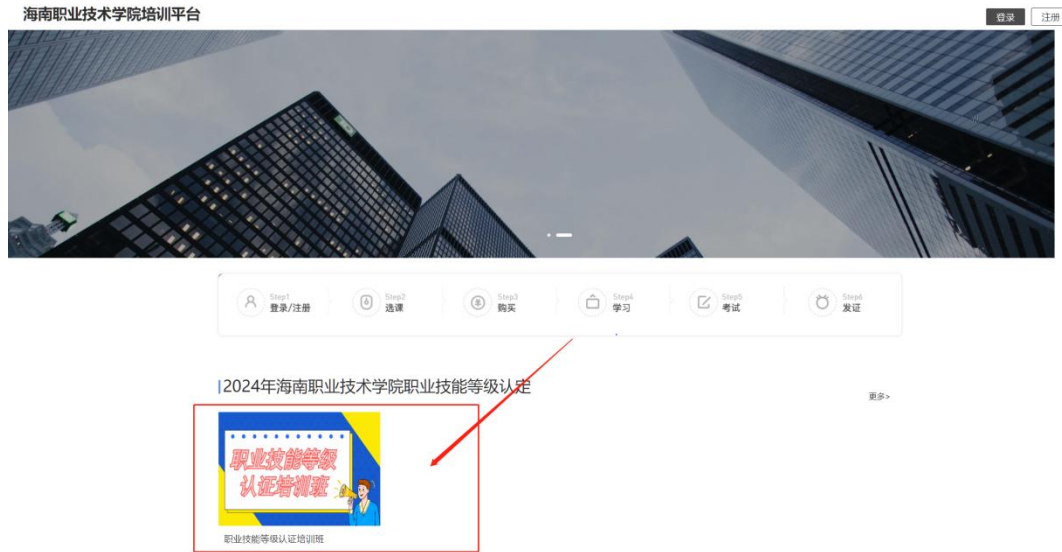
海南职业技术学院培训平台

登录 注册

Step1 登录/注册

Step2 选课

Step3 购买

Step4 学习

Step5 考试

Step6 发证

2024年海南职业技术学院职业技能等级认定

更多>

职业技能等级认证培训班

职业技能等级认证培训班